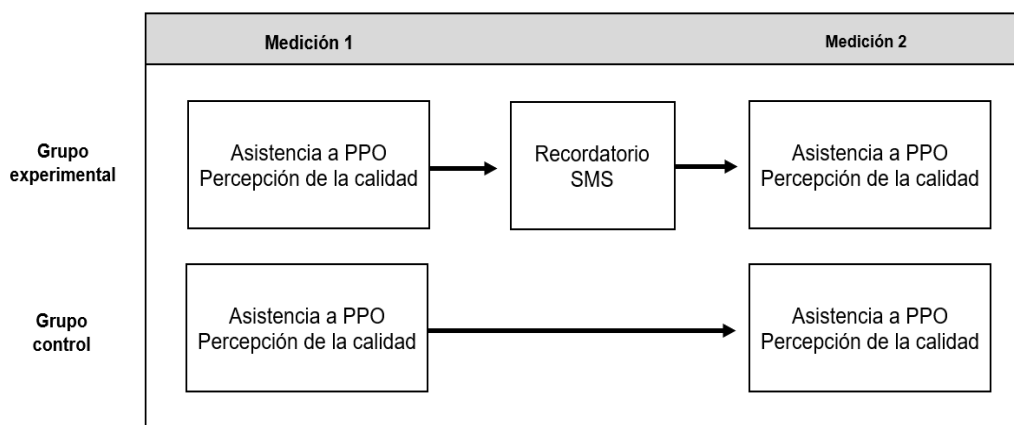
Medición 1

Medición 2

Grupo experimental

Asistencia a PPO
Percepción de la calidad

Recordatorio SMS

Asistencia a PPO
Percepción de la calidad

Grupo control

Asistencia a PPO
Percepción de la calidad

Asistencia a PPO
Percepción de la calidad